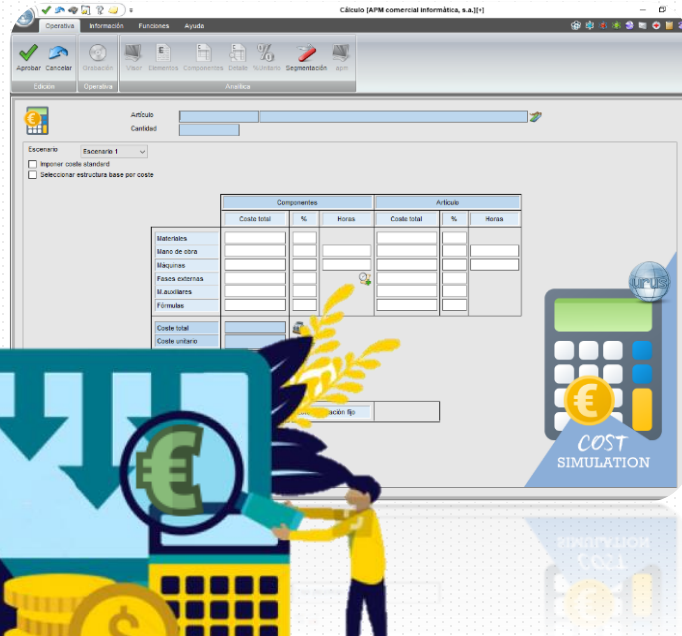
Cálculo [APM comercial informática, s.a.][+]

Operativa | Información | Funciones | Ayuda

Aprobar | Cancelar | Grabación | Visor | Elementos | Componentes | Detalle | %unitario | Segmentación | apm

Edición | Operativa | Analítica

Artículo

Cantidad

Escenario | Escenario 1

Imponer coste standard

Seleccionar estructura base por coste

| | Componentes | | | Artículo | | |
|---|---|---|---|---|---|---|
| | Coste total | % | Horas | Coste total | % | Horas |
| Materiales | | | | | | |
| Mano de obra | | | | | | |
| Máquinas | | | | | | |
| Fases externas | | | | | | |
| M.auxiliares | | | | | | |
| Fórmulas | | | | | | |

Coste total

Coste unitario

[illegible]ación fijo

urus

COST
SIMULATION